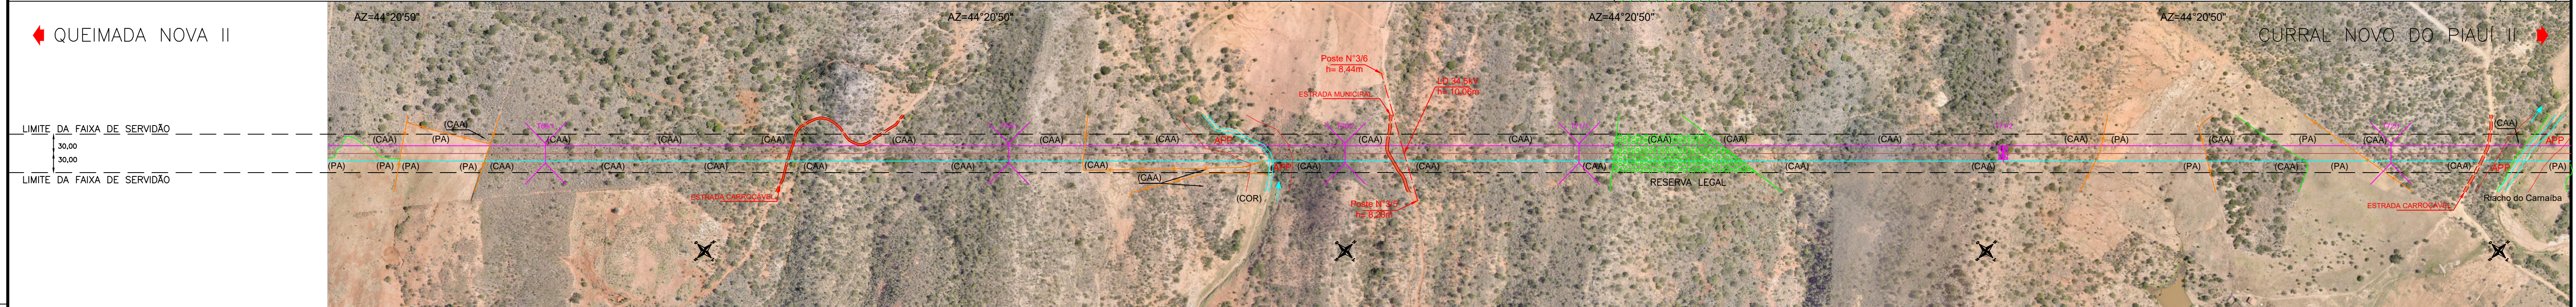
QUEIMADA NOVA II

AZ=44°20'59"

AZ=44°20'50"

AZ=44°20'50"

AZ=44°20'50"

CURRAL NOVO DO PIAUÍ II

LIMITE DA FAIXA DE SERVIDÃO

30,00

30,00

LIMITE DA FAIXA DE SERVIDÃO

Poste N°3/6
h= 8,44m

LD 34,5kV
h= 10,06m

ESTRADA MUNICIPAL

Poste N°3/5
h= 8,23m

(CAA) (PA) (CAA) (CAA) (CAA) (CAA) (CAA) (CAA) (CAA) (CAA) (CAA) (CAA) (CAA) (CAA) (CAA) (PA) (CAA) (PA) (CAA) (CAA)

(PA) (PA) (PA) (PA) (CAA) (CAA) (CAA) (CAA) (CAA) (CAA) (CAA) (CAA) (CAA) (CAA) (PA) (CAA) (PA) (CAA) (PA)

APP

APP

APP

APP

(COR)

ESTRADA CARROÇÁVEL

RESERVA LEGAL

ESTRADA CARROÇÁVEL

Riacho do Carnaíba